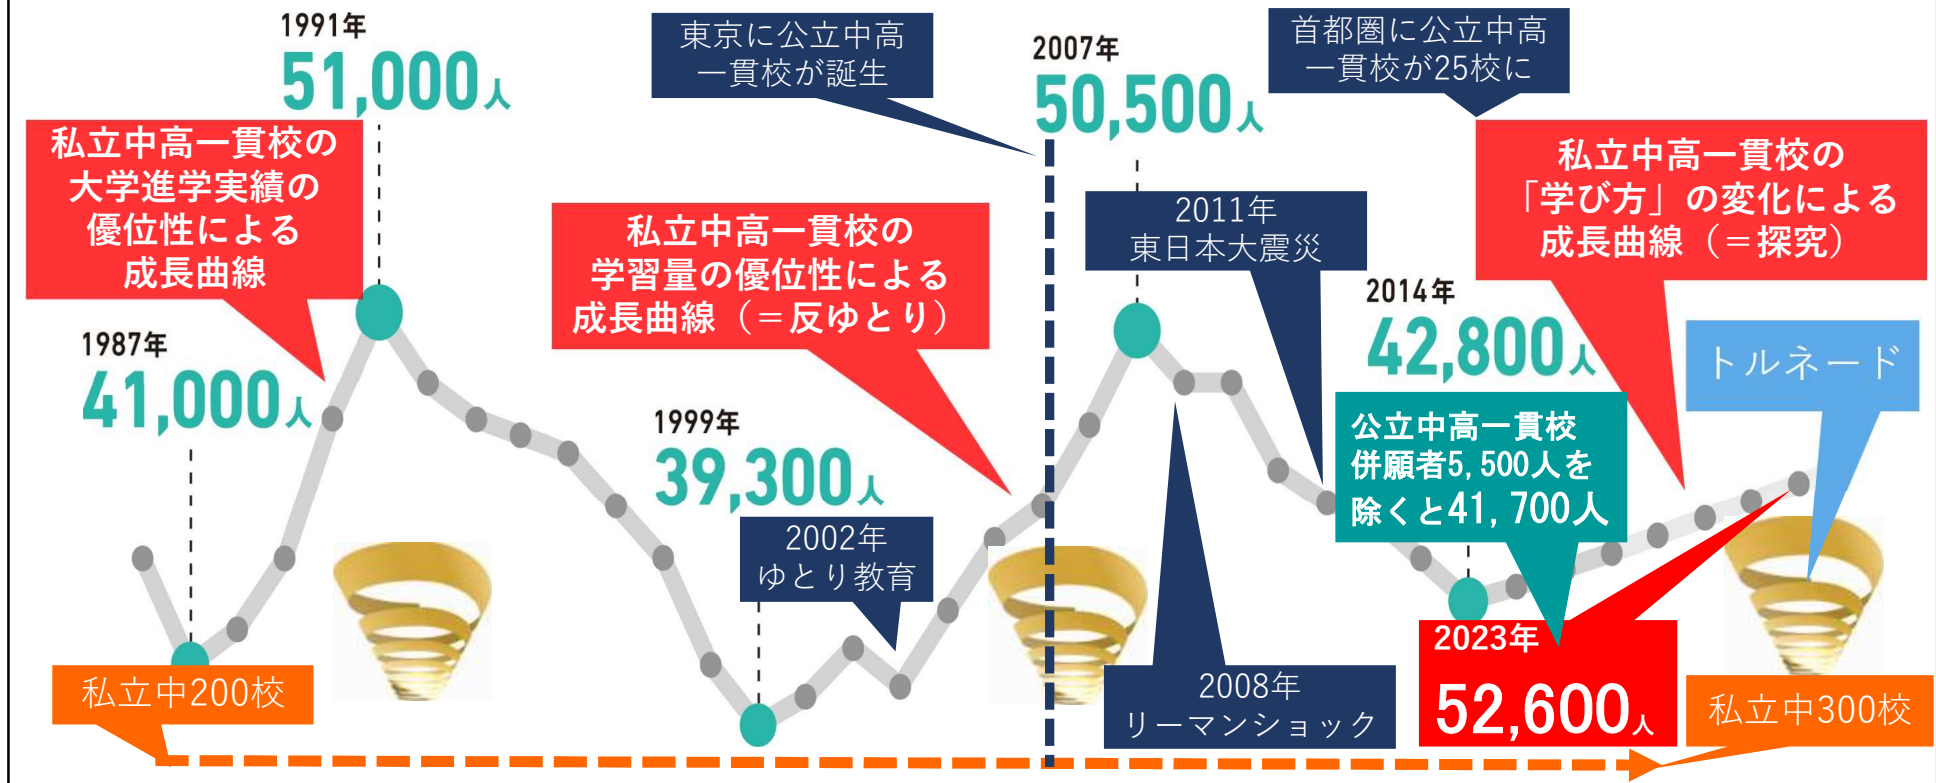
1991年
51,000人

東京に公立中高一貫校が誕生

2007年
50,500人

首都圏に公立中高一貫校が25校に

私立中高一貫校の大学進学実績の優位性による成長曲線

私立中高一貫校の学習量の優位性による成長曲線（＝反ゆとり）

2011年
東日本大震災

私立中高一貫校の「学び方」の変化による成長曲線（＝探究）

2014年
42,800人

1987年
41,000人

トルネード

1999年
39,300人

公立中高一貫校併願者5,500人を除くと41,700人

2002年
ゆとり教育

2023年
52,600人

私立中200校

2008年
リーマンショック

私立中300校